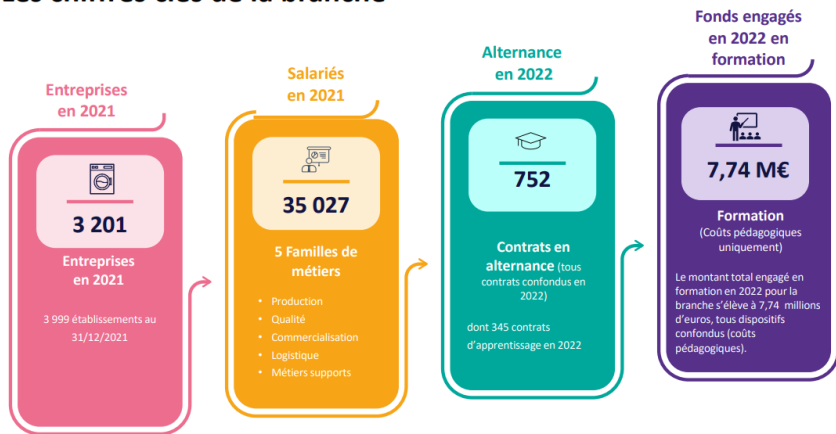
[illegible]

Entreprises en 2021

3 201

Entreprises en 2021

3 999 établissements au 31/12/2021

Salariés en 2021

35 027

5 Familles de métiers

- Production
- Qualité
- Commercialisation
- Logistique
- Métiers supports

Alternance en 2022

752

Contrats en alternance (tous contrats confondus en 2022)

dont 345 contrats d'apprentissage en 2022

Fonds engagés en 2022 en formation

7,74 M€

Formation (Coûts pédagogiques uniquement)

Le montant total engagé en formation en 2022 pour la branche s'élève à 7,74 millions d'euros, tous dispositifs confondus (coûts pédagogiques).